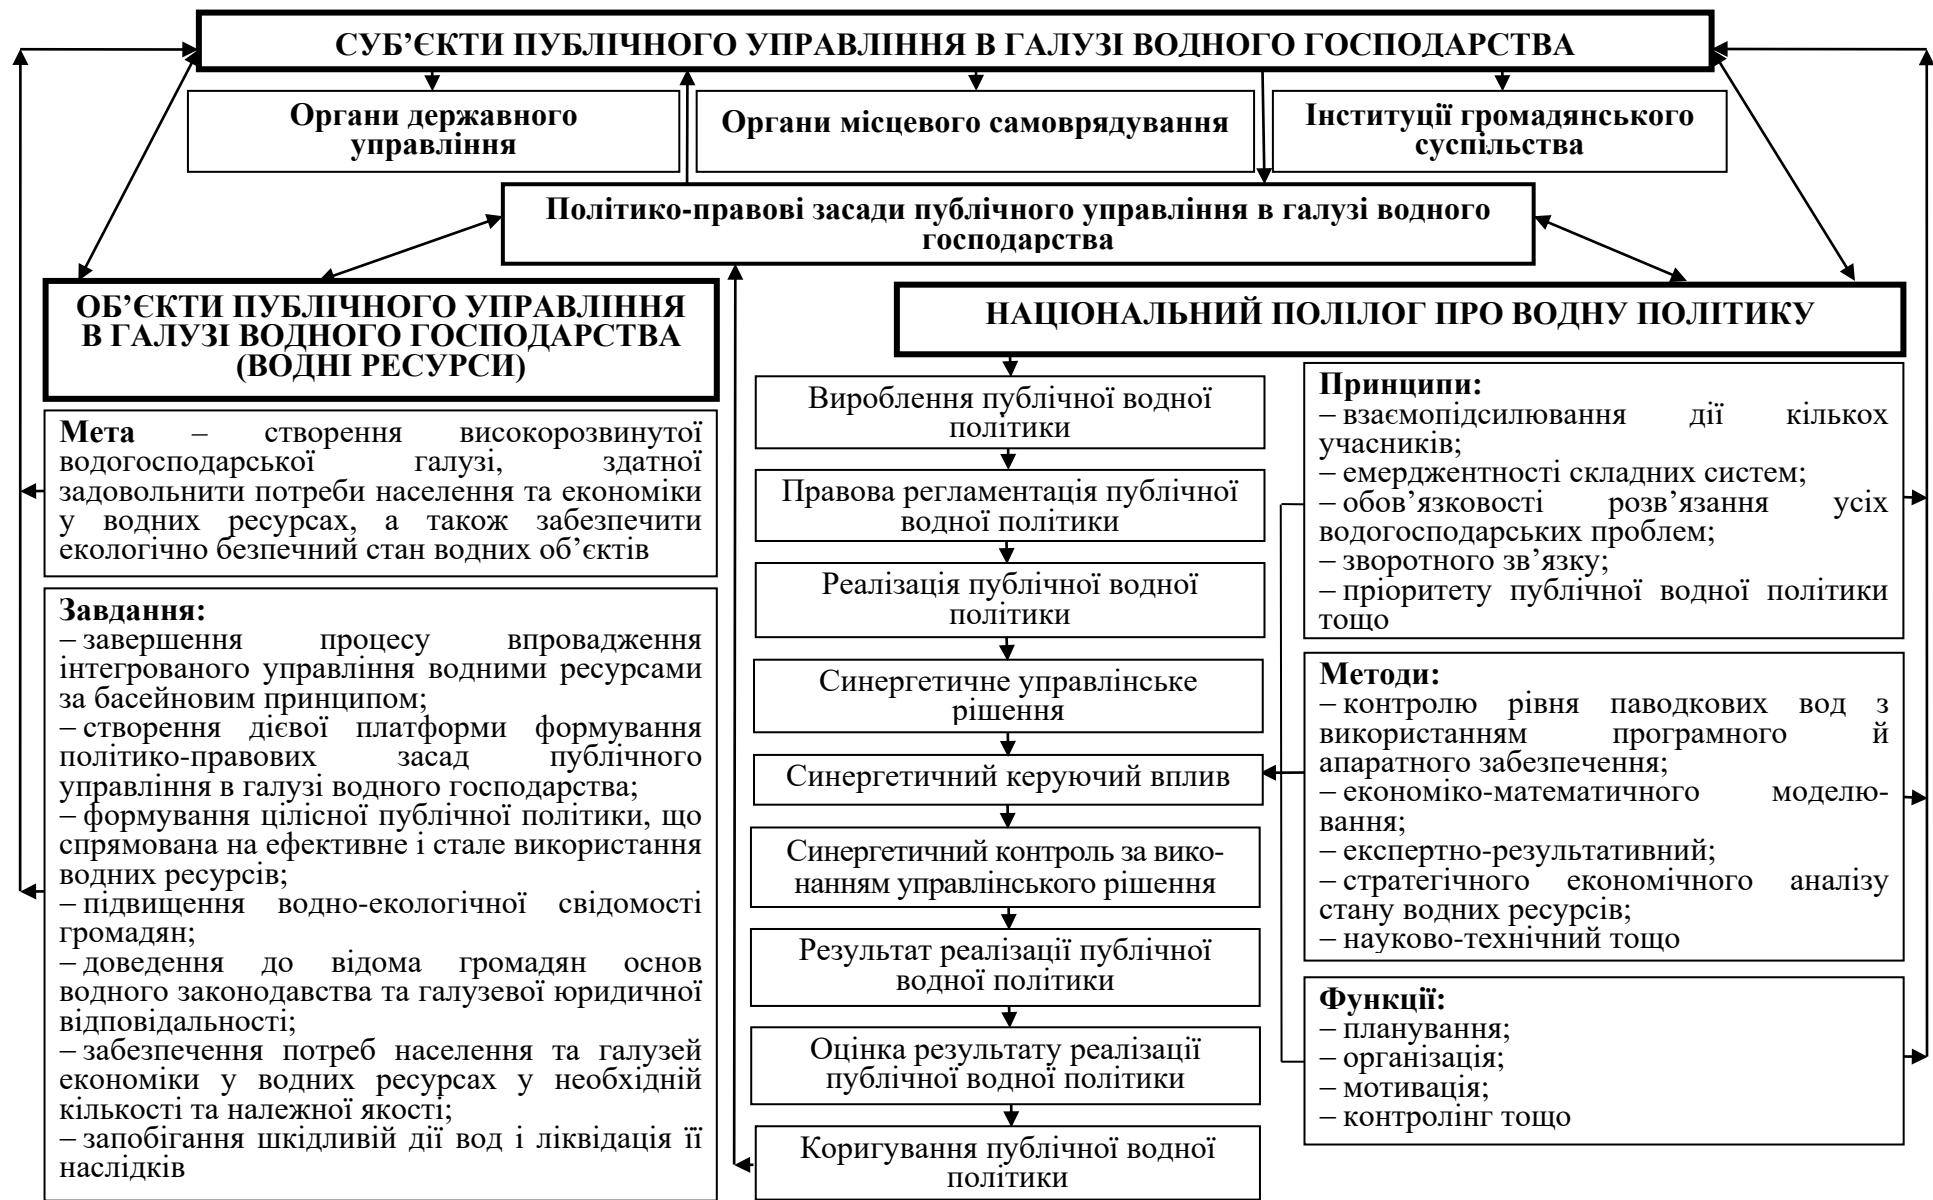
СУБ'ЄКТИ ПУБЛІЧНОГО УПРАВЛІННЯ В ГАЛУЗІ ВОДНОГО ГОСПОДАРСТВА

Органи державного управління

Органи місцевого самоврядування

Інституції громадянського суспільства

Політико-правові засади публічного управління в галузі водного господарства

ОБ'ЄКТИ ПУБЛІЧНОГО УПРАВЛІННЯ В ГАЛУЗІ ВОДНОГО ГОСПОДАРСТВА (ВОДНІ РЕСУРСИ)

Мета – створення високорозвинутої водогосподарської галузі, здатної задовольнити потреби населення та економіки у водних ресурсах, а також забезпечити екологічно безпечний стан водних об'єктів

Завдання:
– завершення процесу впровадження інтегрованого управління водними ресурсами за басейновим принципом;
– створення дієвої платформи формування політико-правових засад публічного управління в галузі водного господарства;
– формування цілісної публічної політики, що спрямована на ефективне і стале використання водних ресурсів;
– підвищення водно-екологічної свідомості громадян;
– доведення до відома громадян основ водного законодавства та галузевої юридичної відповідальності;
– забезпечення потреб населення та галузей економіки у водних ресурсах у необхідній кількості та належної якості;
– запобігання шкідливій дії вод і ліквідація її наслідків

НАЦІОНАЛЬНИЙ ПОЛІЛОГ ПРО ВОДНУ ПОЛІТИКУ

Вироблення публічної водної політики

Правова регламентація публічної водної політики

Реалізація публічної водної політики

Синергетичне управлінське рішення

Синергетичний керуючий вплив

Синергетичний контроль за виконанням управлінського рішення

Результат реалізації публічної водної політики

Оцінка результату реалізації публічної водної політики

Коригування публічної водної політики

Принципи:
– взаємопідсилювання дії кількох учасників;
– емерджентності складних систем;
– обов'язковості розв'язання усіх водогосподарських проблем;
– зворотного зв'язку;
– пріоритету публічної водної політики тощо

Методи:
– контролю рівня паводкових вод з використанням програмного й апаратного забезпечення;
– економіко-математичного моделювання;
– експертно-результативний;
– стратегічного економічного аналізу стану водних ресурсів;
– науково-технічний тощо

Функції:
– планування;
– організація;
– мотивація;
– контролінг тощо